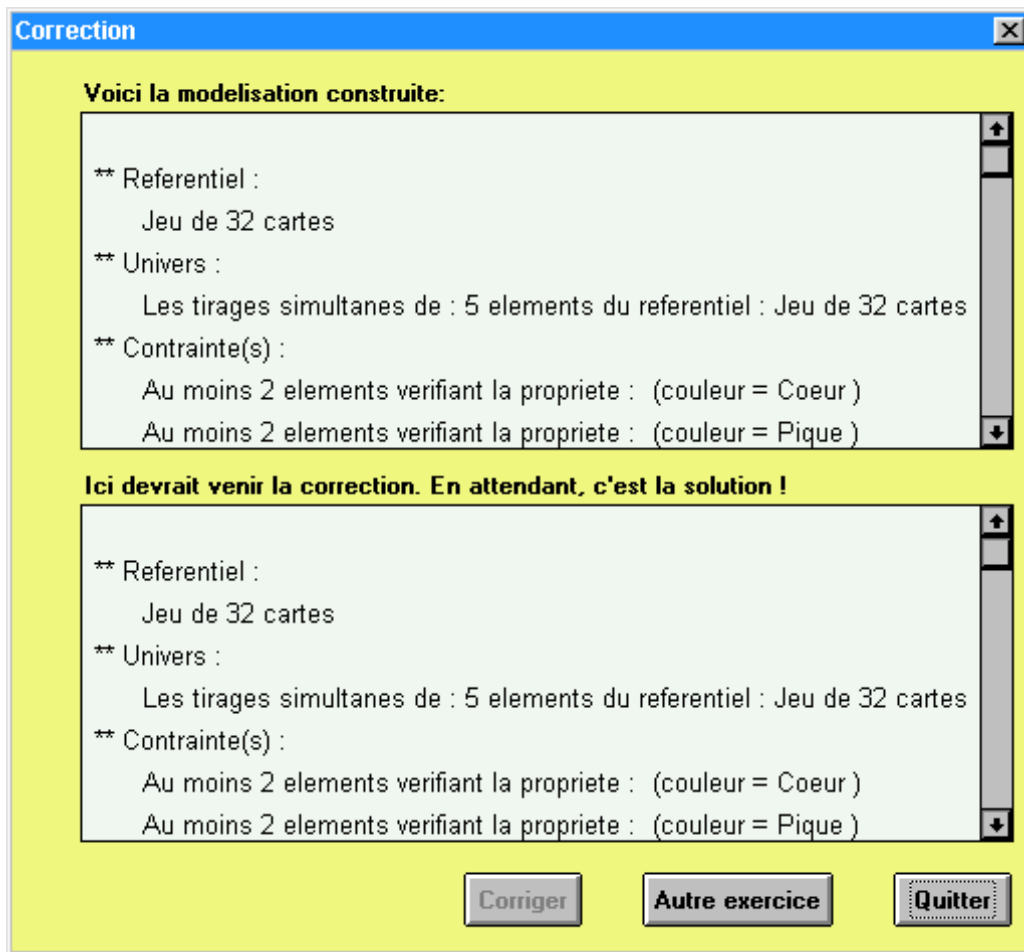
Correction

Voici la modelisation construite:

** Referentiel :
Jeu de 32 cartes
** Univers :
Les tirages simultanes de : 5 elements du referentiel : Jeu de 32 cartes
** Contrainte(s) :
Au moins 2 elements verifiant la propriete : (couleur = Coeur )
Au moins 2 elements verifiant la propriete : (couleur = Pique )

Ici devrait venir la correction. En attendant, c'est la solution !

** Referentiel :
Jeu de 32 cartes
** Univers :
Les tirages simultanes de : 5 elements du referentiel : Jeu de 32 cartes
** Contrainte(s) :
Au moins 2 elements verifiant la propriete : (couleur = Coeur )
Au moins 2 elements verifiant la propriete : (couleur = Pique )

Corriger Autre exercice Quitter